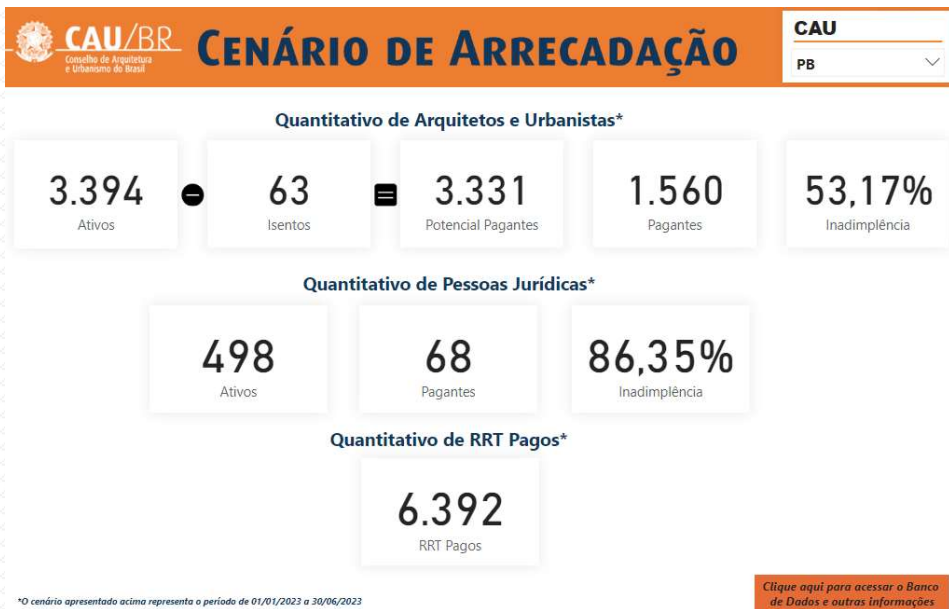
CAU/BR Conselho de Arquitetura e Urbanismo do Brasil

CENÁRIO DE ARRECADAÇÃO

CAU
PB

Quantitativo de Arquitetos e Urbanistas*

3.394
Ativos

63
Isentos

3.331
Potencial Pagantes

1.560
Pagantes

53,17%
Inadimplência

Quantitativo de Pessoas Jurídicas*

498
Ativos

68
Pagantes

86,35%
Inadimplência

Quantitativo de RRT Pagos*

6.392
RRT Pagos

*O cenário apresentado acima representa o período de 01/01/2023 a 30/06/2023

Clique aqui para acessar o Banco de Dados e outras informações